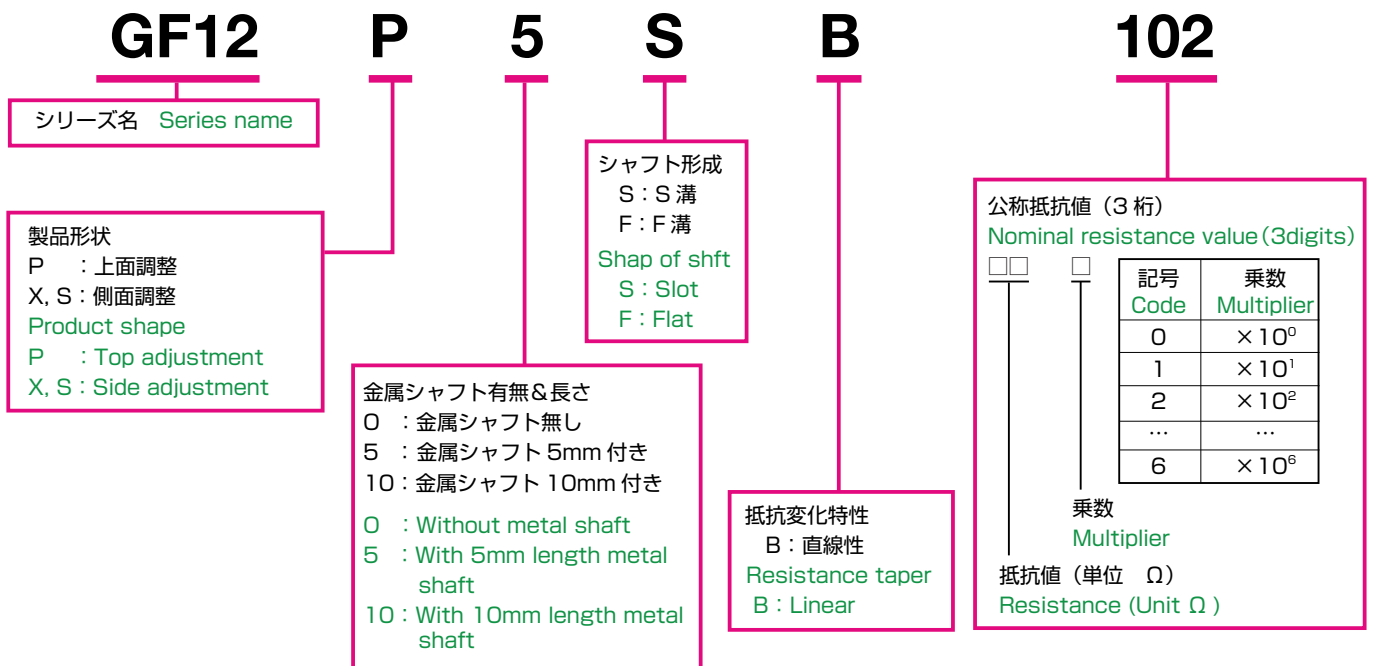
GF12 P 5 S B 102

シリーズ名 Series name

製品形状
P ：上面調整
X, S：側面調整
Product shape
P ：Top adjustment
X, S：Side adjustment

金属シャフト有無＆長さ
0 ：金属シャフト無し
5 ：金属シャフト 5mm 付き
10：金属シャフト 10mm 付き
0 ：Without metal shaft
5 ：With 5mm length metal shaft
10：With 10mm length metal shaft

シャフト形成
S：S 溝
F：F 溝
Shap of shft
S：Slot
F：Flat

抵抗変化特性
B：直線性
Resistance taper
B：Linear

公称抵抗値（3 桁）
Nominal resistance value（3digits）
□□ □

| 記号 Code | 乗数 Multiplier |
|---|---|
| 0 | $\times 10^0$ |
| 1 | $\times 10^1$ |
| 2 | $\times 10^2$ |
| … | … |
| 6 | $\times 10^6$ |

乗数
Multiplier
抵抗値（単位 Ω）
Resistance (Unit Ω )